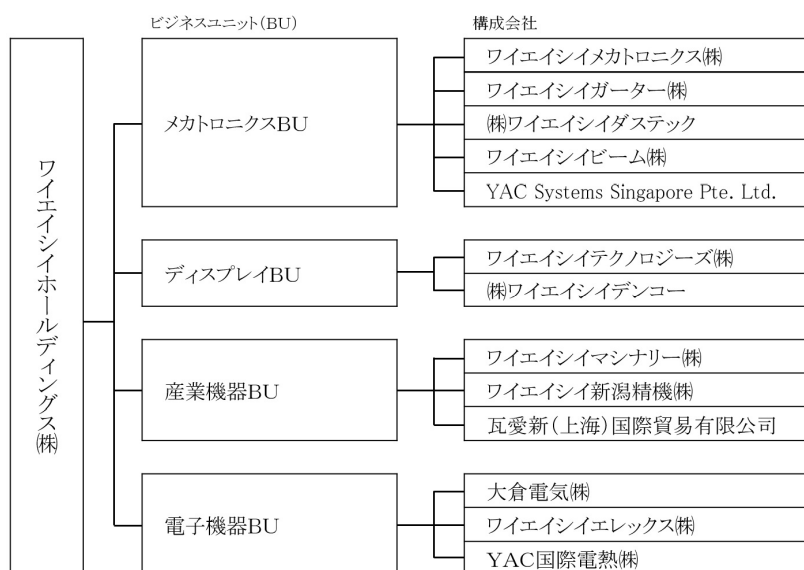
ビジネスユニット(BU)

構成会社

ワイエイシイホールディングス㈱

メカトロニクスBU

ワイエイシイメカトロニクス㈱

ワイエイシイガーター㈱

㈱ワイエイシイダステック

ワイエイシイビーム㈱

YAC Systems Singapore Pte. Ltd.

ディスプレイBU

ワイエイシイテクノロジーズ㈱

㈱ワイエイシイデンコー

産業機器BU

ワイエイシイマシナリー㈱

ワイエイシイ新潟精機㈱

瓦愛新(上海)国際貿易有限公司

電子機器BU

大倉電気㈱

ワイエイシイエレックス㈱

YAC国際電熱㈱